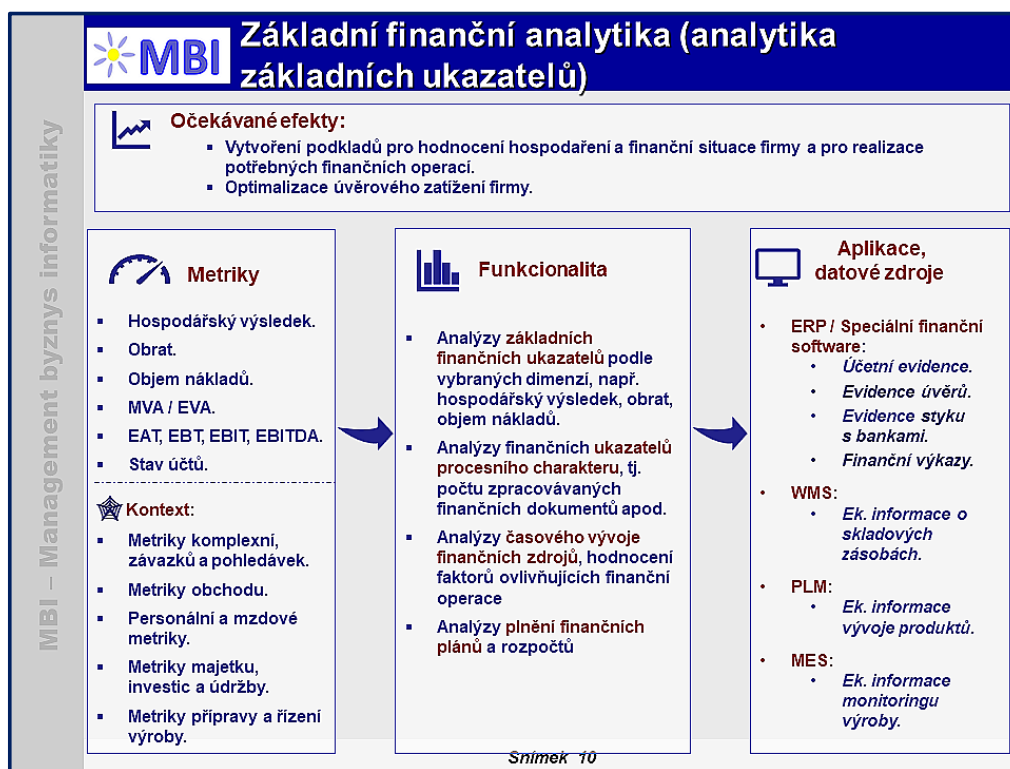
MBI – Management byznys informatiky

MBI

Základní finanční analytika (analytika základních ukazatelů)

Očekávané efekty:
- Vytvoření podkladů pro hodnocení hospodaření a finanční situace firmy a pro realizace potřebných finančních operací.
- Optimalizace úvěrového zatížení firmy.

Metriky
- Hospodářský výsledek.
- Obrat.
- Objem nákladů.
- MVA / EVA.
- EAT, EBT, EBIT, EBITDA.
- Stav účtů.

Kontext:
- Metriky komplexní, závazků a pohledávek.
- Metriky obchodu.
- Personální a mzdové metriky.
- Metriky majetku, investic a údržby.
- Metriky přípravy a řízení výroby.

Funkcionalita
- Analýzy základních finančních ukazatelů podle vybraných dimenzí, např. hospodářský výsledek, obrat, objem nákladů.
- Analýzy finančních ukazatelů procesního charakteru, tj. počtu zpracovávaných finančních dokumentů apod.
- Analýzy časového vývoje finančních zdrojů, hodnocení faktorů ovlivňujících finanční operace
- Analýzy plnění finančních plánů a rozpočtů

Aplikace, datové zdroje
- ERP / Speciální finanční software:
  - Účetní evidence.
  - Evidence úvěrů.
  - Evidence styku s bankami.
  - Finanční výkazy.
- WMS:
  - Ek. informace o skladových zásobách.
- PLM:
  - Ek. informace vývoje produktů.
- MES:
  - Ek. informace monitoringu výroby.

Snímek 10